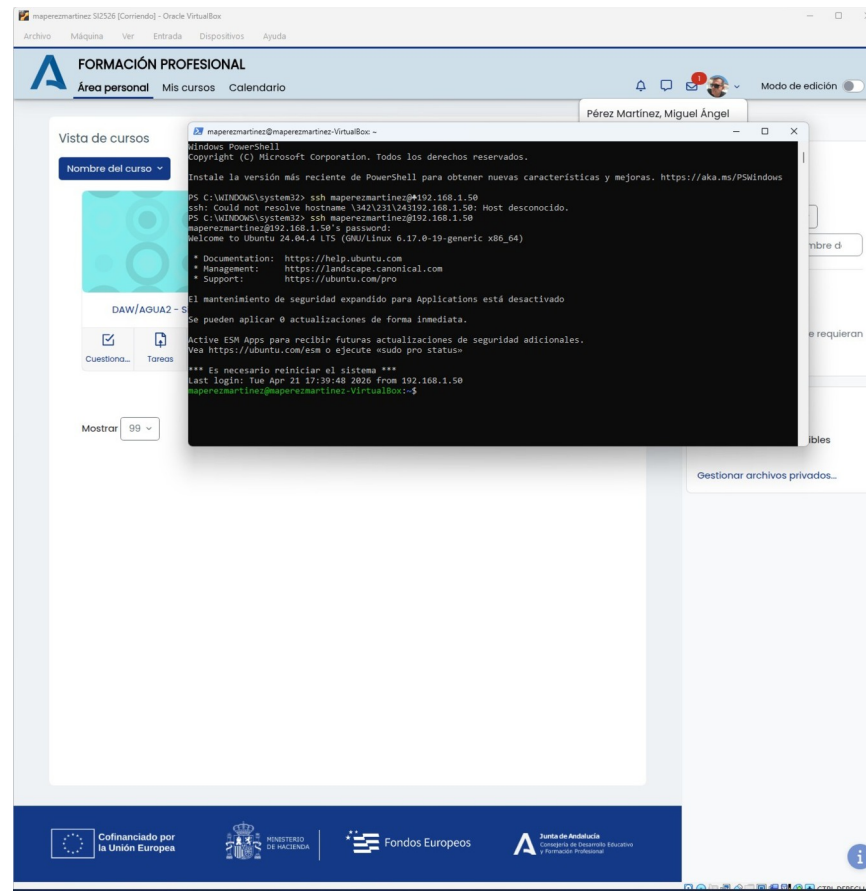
maperezmartinez SI2526 [Corriendo] - Oracle VirtualBox

Archivo Máquina Ver Entrada Dispositivos Ayuda

FORMACIÓN PROFESIONAL

Área personal Mis cursos Calendario

1

Modo de edición

Pérez Martínez, Miguel Ángel

Vista de cursos

Nombre del curso

DAW/AGUA2 - S

Cuestiona... Tareas

Mostrar 99

maperezmartinez@maperezmartinez-VirtualBox: ~

Windows PowerShell
Copyright (C) Microsoft Corporation. Todos los derechos reservados.

Instale la versión más reciente de PowerShell para obtener nuevas características y mejoras. https://aka.ms/PSWindows

PS C:\WINDOWS\system32> ssh maperezmartinez@192.168.1.50
ssh: Could not resolve hostname \342\231\243192.168.1.50: Host desconocido.
PS C:\WINDOWS\system32> ssh maperezmartinez@192.168.1.50
maperezmartinez@192.168.1.50's password:
Welcome to Ubuntu 24.04.4 LTS (GNU/Linux 6.17.0-19-generic x86_64)

* Documentation: https://help.ubuntu.com
* Management: https://landscape.canonical.com
* Support: https://ubuntu.com/pro

El mantenimiento de seguridad expandido para Applications está desactivado

Se pueden aplicar 0 actualizaciones de forma inmediata.

Active ESM Apps para recibir futuras actualizaciones de seguridad adicionales.
Vea https://ubuntu.com/esm o ejecute «sudo pro status»

*** Es necesario reiniciar el sistema ***
Last login: Tue Apr 21 17:39:48 2026 from 192.168.1.50
maperezmartinez@maperezmartinez-VirtualBox:~$

mbre d

e requieran

ibles

Gestionar archivos privados...

Cofinanciado por la Unión Europea

MINISTERIO DE HACIENDA

Fondos Europeos

Junta de Andalucía
Consejería de Desarrollo Educativo y Formación Profesional

CTRL DERECHA